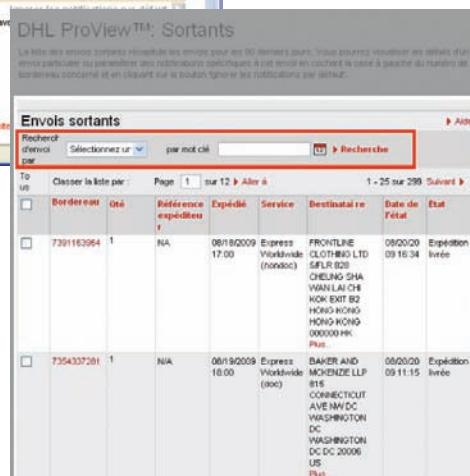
DHL ProView™: Sortants

La liste des envois sortants répertorie les envois sur les 90 derniers jours. Vous pourrez visualiser les détails d'un envoi particulier ou paramétrer des notifications spécifiques à cet envoi en cochant la case à gauche du numéro de bordereau concerné et en cliquant sur le bouton Ignorer les notifications par défaut.

Envois sortants

▸ Aide

Rechercher d'envoi par | Sélectionnez un | par mot clé | ▸ Recherche

Tous | Classer la liste par : | Page 1 sur 12 ▸ Aller à | 1 - 25 sur 298 Suivant ▸

| | Bordereau | Qté | Référence expéditeur | Expédié | Service | Destinataire | Date de l'état | État |
|---|---|---|---|---|---|---|---|---|
| ☐ | 7391163964 | 1 | NA | 08/18/2009 17:00 | Express Worldwide (nondoc) | FRONTLINE CLOTHING LTD 5/FLR B2B CHEUNG SHA WAN LAI CHI KOK EXIT B2 HONG KONG HONG KONG 000000 HK Plus... | 08/20/20 09:16:34 | Expédition livrée |
| ☐ | 7354337281 | 1 | N/A | 08/19/2009 18:00 | Express Worldwide (doc) | BAKER AND MCKENZIE LLP 815 CONNECTICUT AVE NW DC WASHINGTON DC WASHINGTON DC DC 20006 US Plus... | 08/20/20 09:11:15 | Expédition livrée |